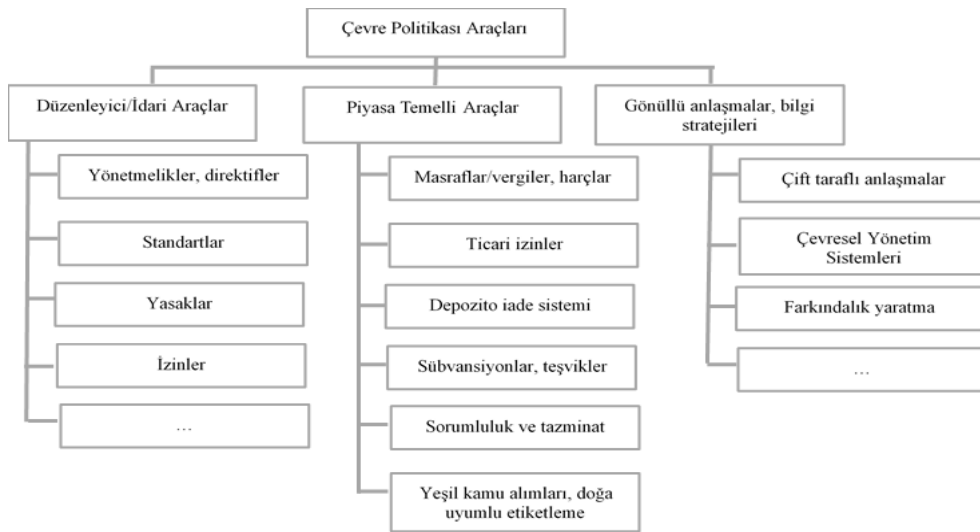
Çevre Politikası Araçları

Düzenleyici/İdari Araçlar

Yönetmelikler, direktifler

Standartlar

Yasaklar

İzinler

…

Piyasa Temelli Araçlar

Masraflar/vergiler, harçlar

Ticari izinler

Depozito iade sistemi

Sübvansiyonlar, teşvikler

Sorumluluk ve tazminat

Yeşil kamu alımları, doğa uyumlu etiketleme

Gönüllü anlaşmalar, bilgi stratejileri

Çift taraflı anlaşmalar

Çevresel Yönetim Sistemleri

Farkındalık yaratma

…